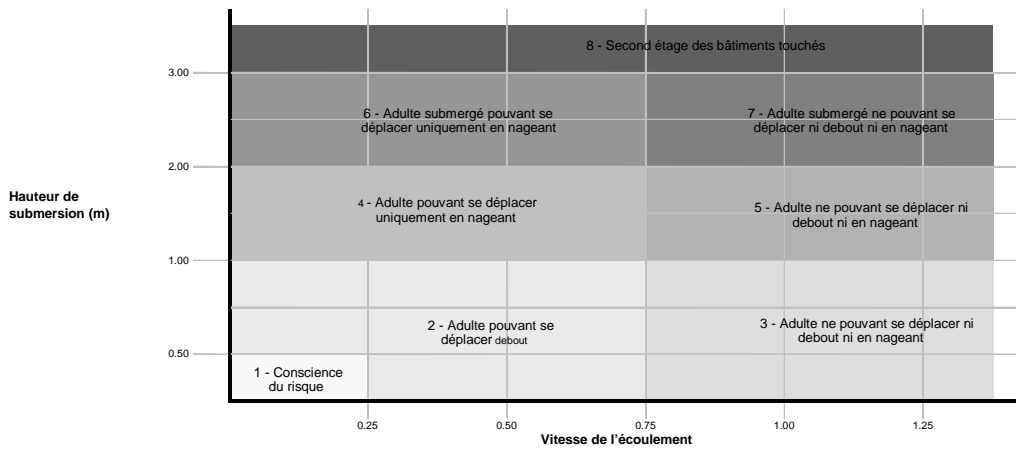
8 - Second étage des bâtiments touchés

3.00

6 - Adulte submergé pouvant se déplacer uniquement en nageant

7 - Adulte submergé ne pouvant se déplacer ni debout ni en nageant

2.00

Hauteur de submersion (m)

4 - Adulte pouvant se déplacer uniquement en nageant

5 - Adulte ne pouvant se déplacer ni debout ni en nageant

1.00

2 - Adulte pouvant se déplacer debout

3 - Adulte ne pouvant se déplacer ni debout ni en nageant

0.50

1 - Conscience du risque

0.25 0.50 0.75 1.00 1.25

Vitesse de l'écoulement